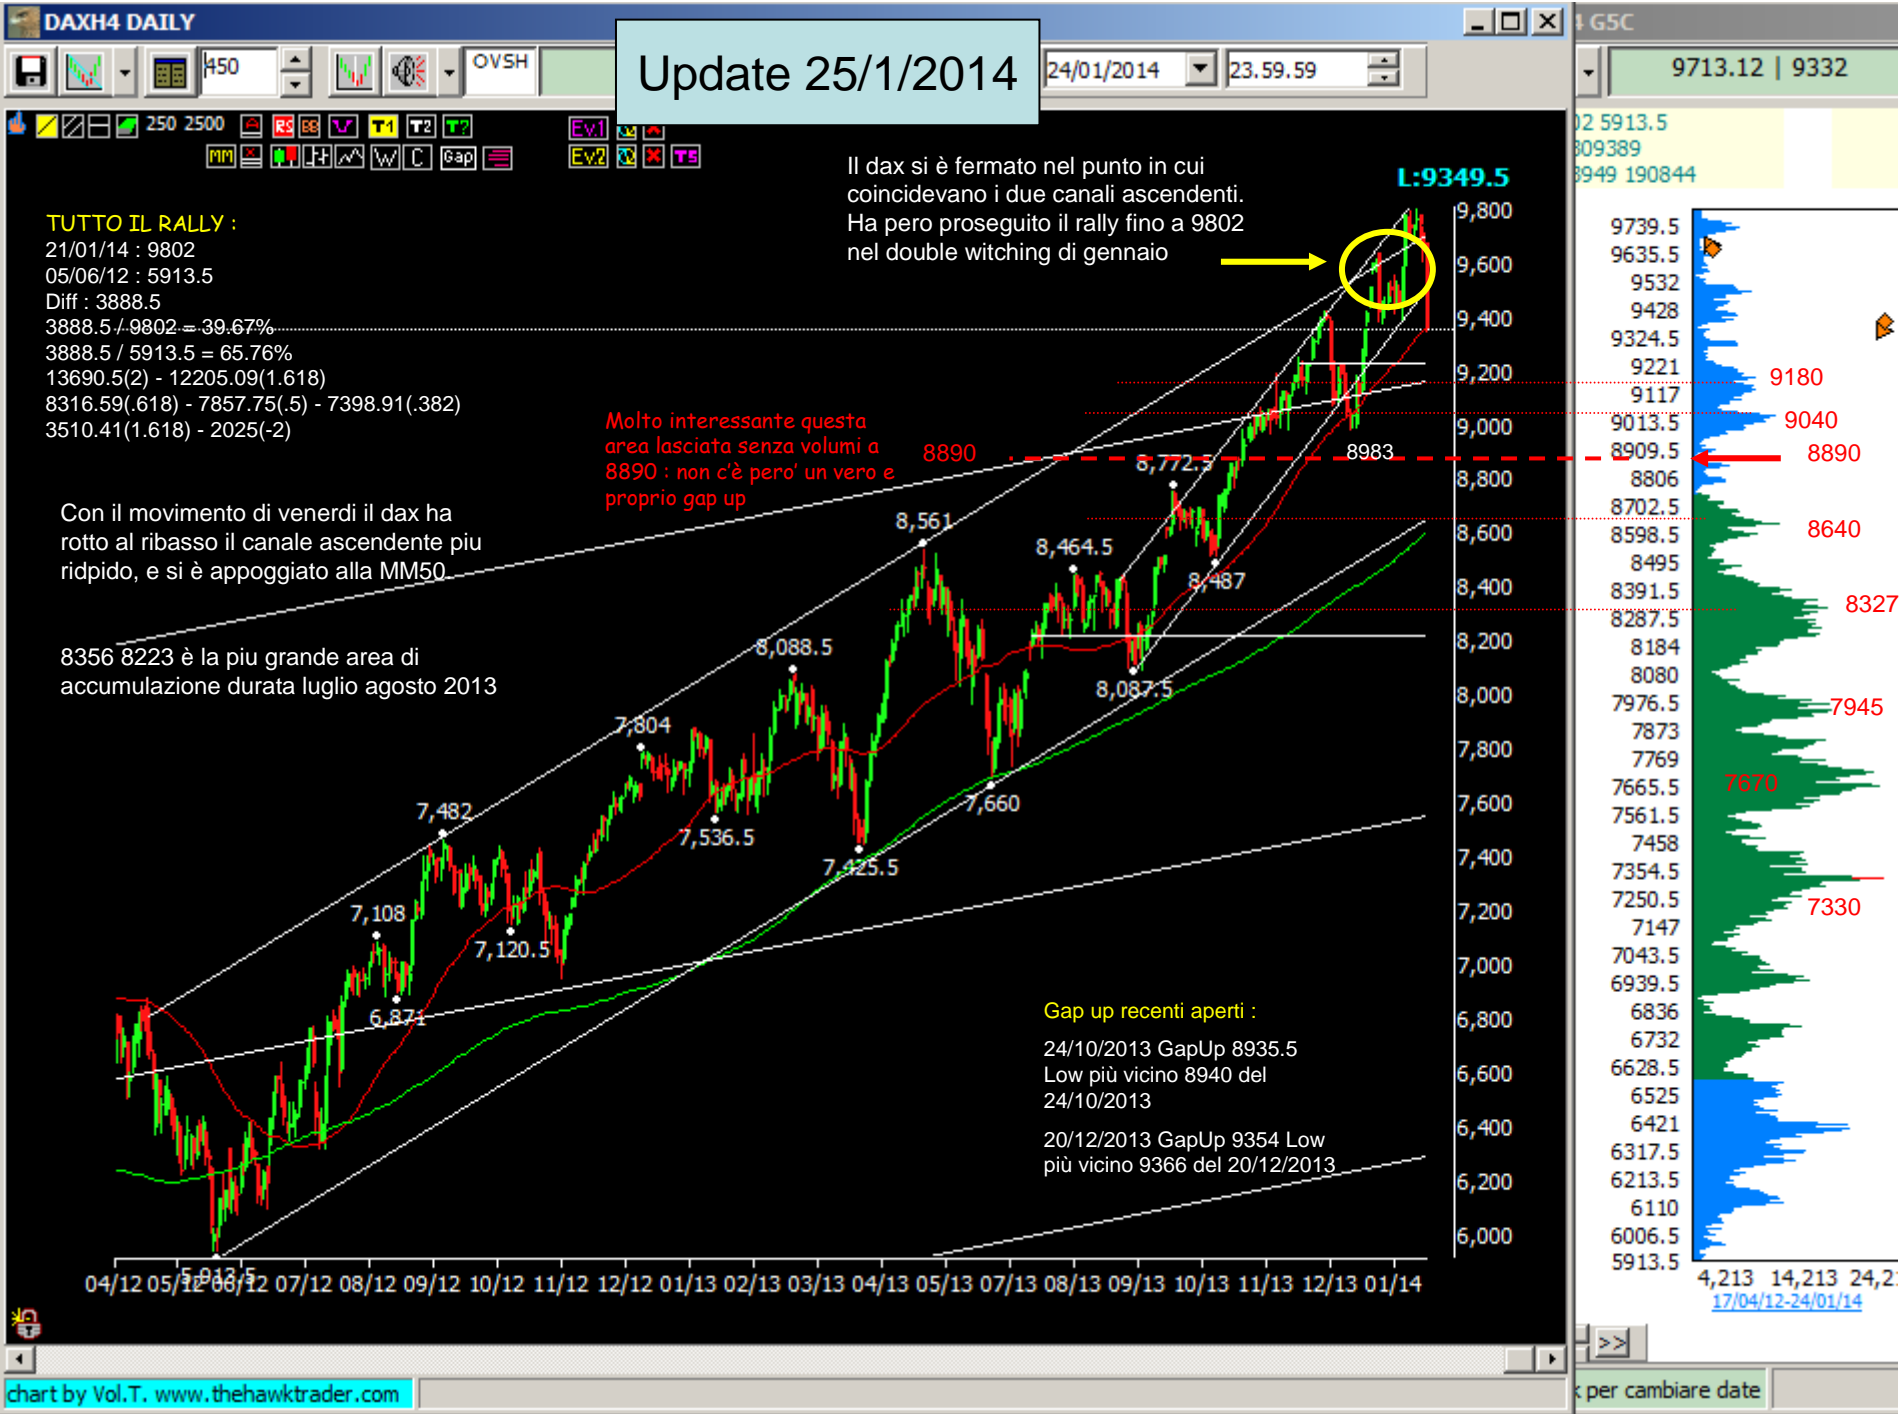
DAXH4 DAILY

450 OVSH

Update 25/1/2014

24/01/2014 23.59.59

G5C 9713.12 | 9332

250 2500 RS BB T1 T2 T? MM Gap Ev1 Ev2 TS

02 5913.5
309389
3949 190844

Il dax si è fermato nel punto in cui coincidevano i due canali ascendenti. Ha pero proseguito il rally fino a 9802 nel double witching di gennaio

L:9349.5

TUTTO IL RALLY :
21/01/14 : 9802
05/06/12 : 5913.5
Diff : 3888.5
3888.5 / 9802 = 39.67%
3888.5 / 5913.5 = 65.76%
13690.5(2) - 12205.09(1.618)
8316.59(.618) - 7857.75(.5) - 7398.91(.382)
3510.41(1.618) - 2025(-2)

Molto interessante questa area lasciata senza volumi a 8890 : non c'è pero' un vero e proprio gap up

8890

Con il movimento di venerdi il dax ha rotto al ribasso il canale ascendente piu ridpido, e si è appoggiato alla MM50

8356 8223 è la piu grande area di accumulazione durata luglio agosto 2013

8,772.5
8983
8,561
8,464.5
8,487
8,088.5
8,087.5
7,804
7,482
7,536.5
7,660
7,425.5
7,108
7,120.5
6,871
5,913.5

Gap up recenti aperti :

24/10/2013 GapUp 8935.5 Low più vicino 8940 del 24/10/2013

20/12/2013 GapUp 9354 Low più vicino 9366 del 20/12/2013

9,800
9,600
9,400
9,200
9,000
8,800
8,600
8,400
8,200
8,000
7,800
7,600
7,400
7,200
7,000
6,800
6,600
6,400
6,200
6,000

04/12 05/12 06/12 07/12 08/12 09/12 10/12 11/12 12/12 01/13 02/13 03/13 04/13 05/13 07/13 08/13 09/13 10/13 11/13 12/13 01/14

9739.5
9635.5
9532
9428
9324.5
9221
9117
9013.5
8909.5
8806
8702.5
8598.5
8495
8391.5
8287.5
8184
8080
7976.5
7873
7769
7665.5
7561.5
7458
7354.5
7250.5
7147
7043.5
6939.5
6836
6732
6628.5
6525
6421
6317.5
6213.5
6110
6006.5
5913.5

9180
9040
8890
8640
8327
7945
7670
7330

4,213 14,213 24,2
17/04/12-24/01/14

>>

chart by Vol.T. www.thehawktrader.com

k per cambiare date